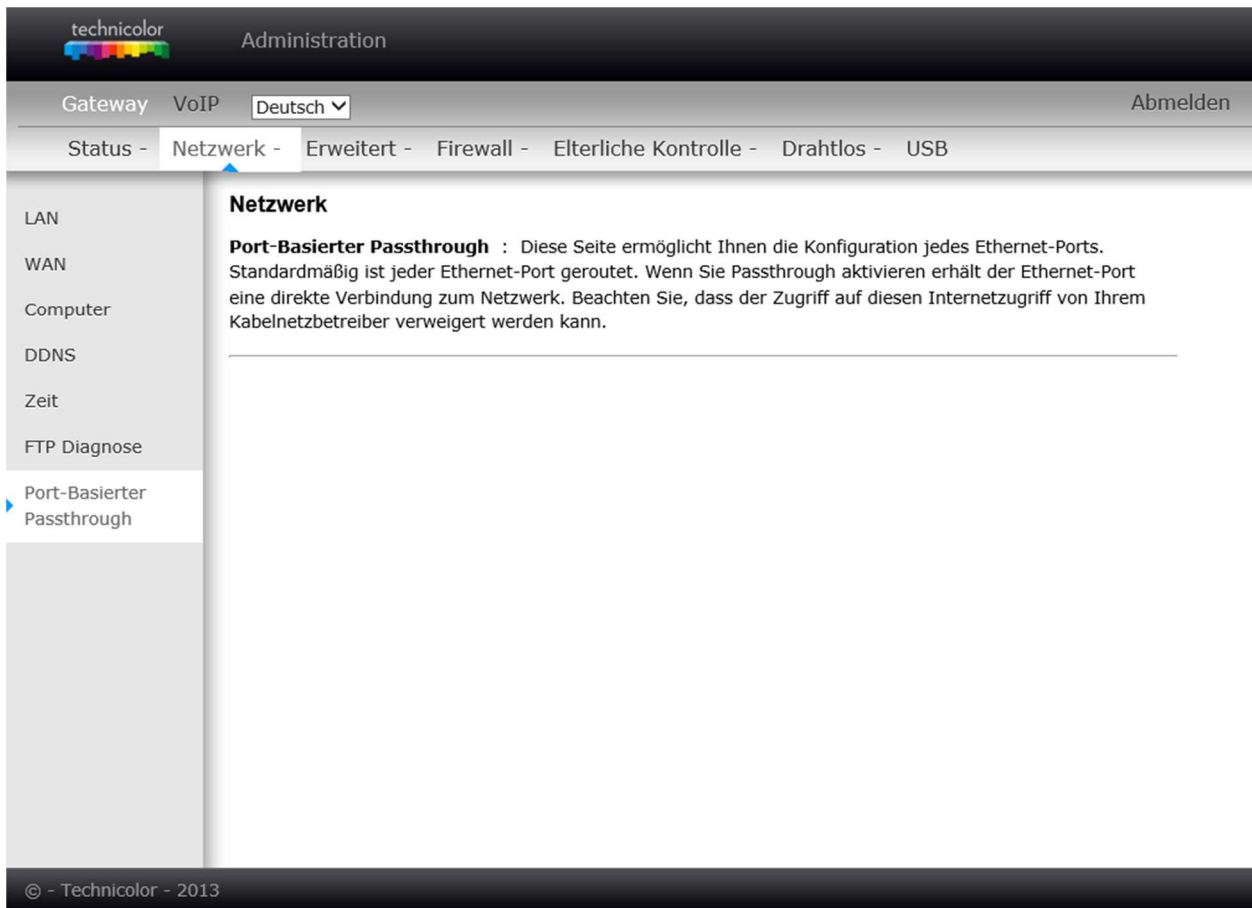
technicolor

Administration

Gateway VoIP Deutsch

Abmelden

Status - Netzwerk - Erweitert - Firewall - Elterliche Kontrolle - Drahtlos - USB

LAN

WAN

Computer

DDNS

Zeit

FTP Diagnose

Port-Basierter Passthrough

Netzwerk

**Port-Basierter Passthrough** : Diese Seite ermöglicht Ihnen die Konfiguration jedes Ethernet-Ports. Standardmäßig ist jeder Ethernet-Port geroutet. Wenn Sie Passthrough aktivieren erhält der Ethernet-Port eine direkte Verbindung zum Netzwerk. Beachten Sie, dass der Zugriff auf diesen Internetzugriff von Ihrem Kabelnetzbetreiber verweigert werden kann.

© - Technicolor - 2013